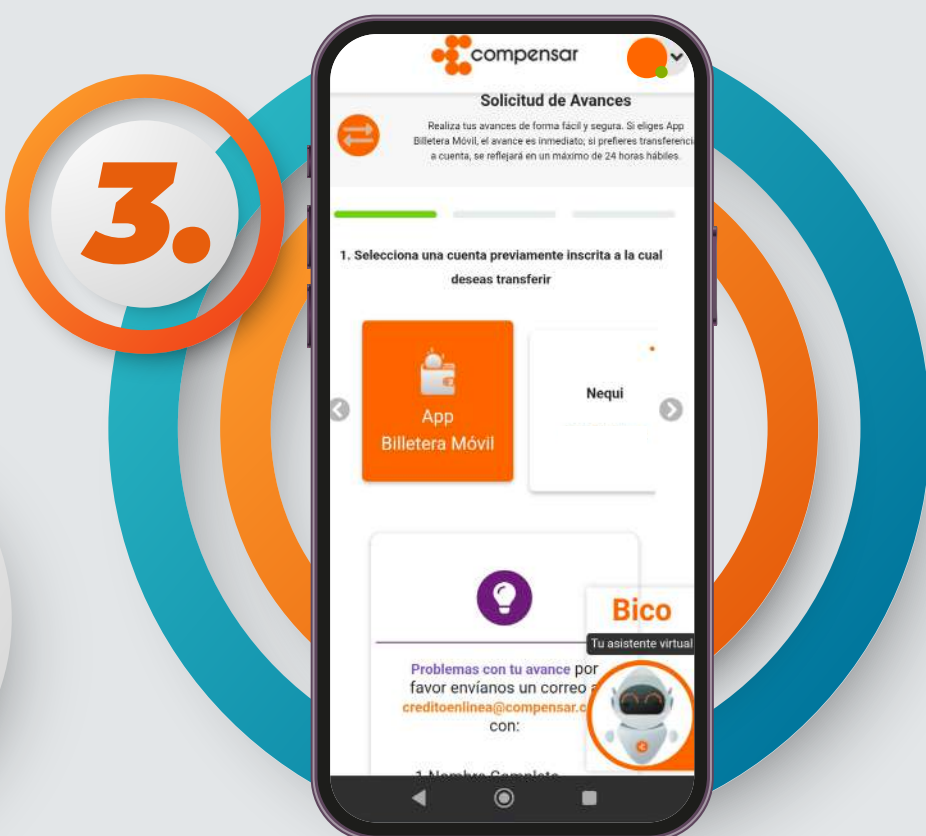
3.

compensar

Solicitud de Avances

Realiza tus avances de forma fácil y segura. Si eliges App Billetera Móvil, el avance es inmediato; si prefieres transferenci a cuenta, se reflejará en un máximo de 24 horas hábiles.

1. Selecciona una cuenta previamente inscrita a la cual deseas transferir

App Billetera Móvil

Nequi

Bico

Tu asistente virtual

Problemas con tu avance por favor envíanos un correo a creditoenlinea@compensar.c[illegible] con:

1. Nombre Completo